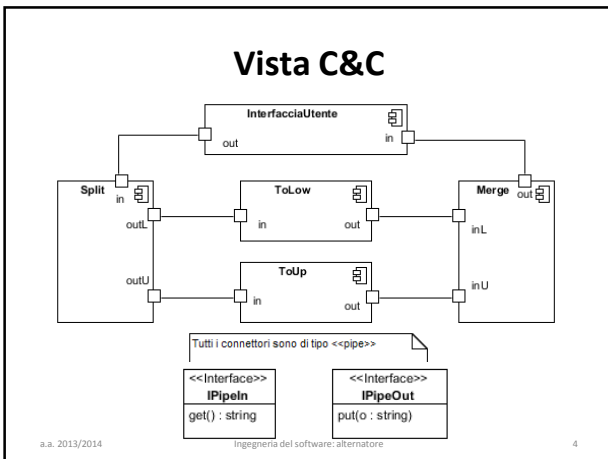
Vista C&C

InterfacciaUtente

out

in

Split

in

outL

outU

ToLow

in

out

ToUp

in

out

Merge

out

inL

inU

Tutti i connettori sono di tipo <<pipe>>

<<Interface>>
IPipeIn
get() : string

<<Interface>>
IPipeOut
put(o : string)

a.a. 2013/2014

Ingegneria del software: alternatore

4